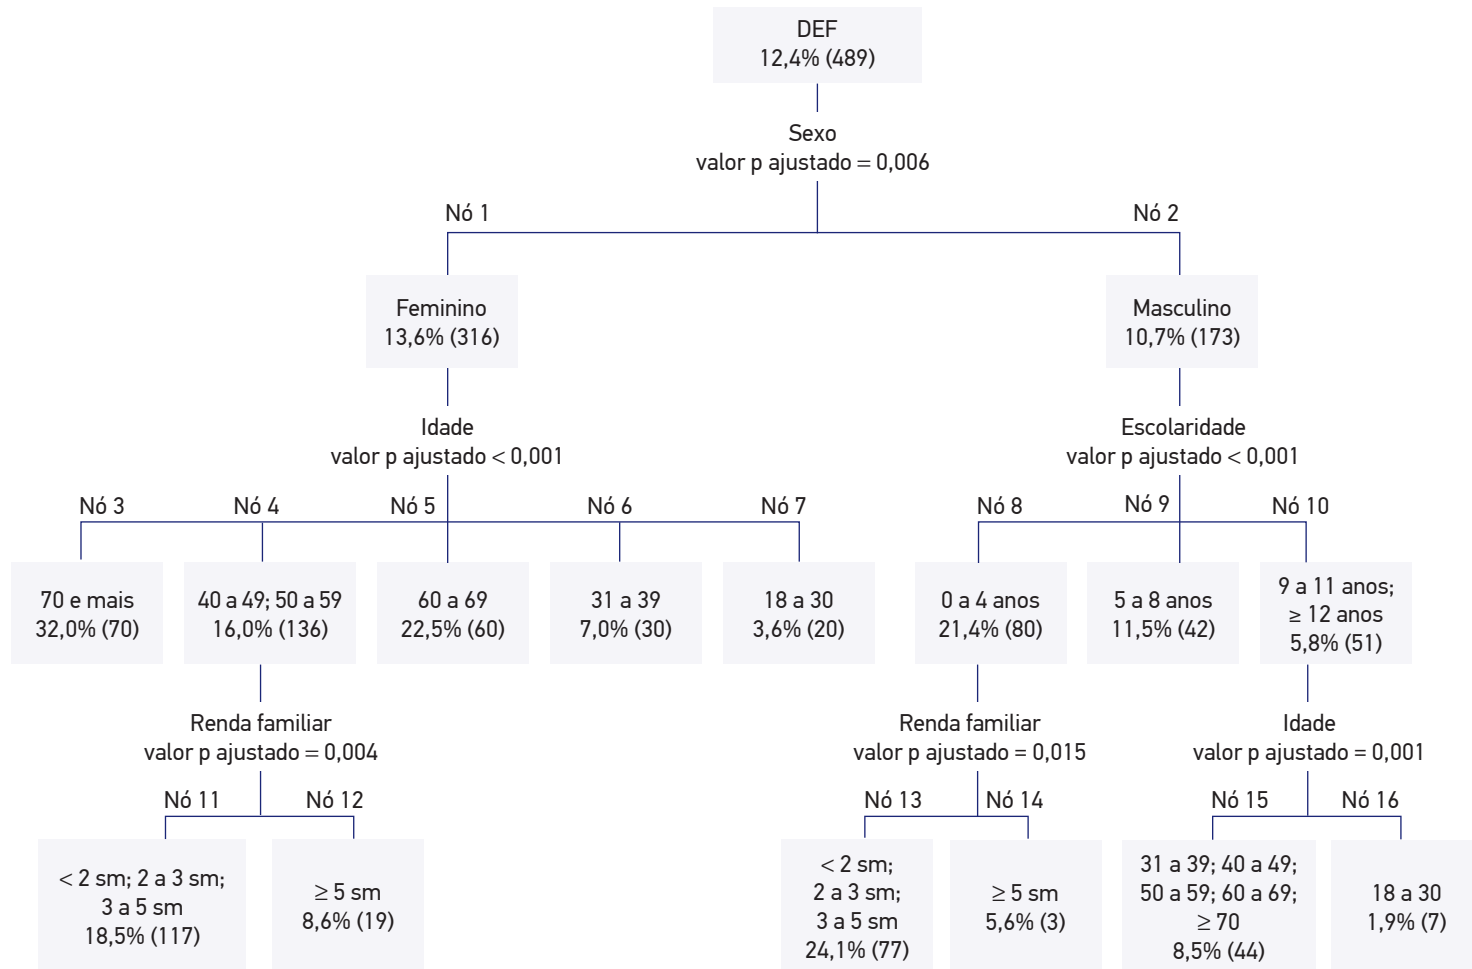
DEF
12,4% (489)

Sexo
valor p ajustado = 0,006

Nó 1

Nó 2

Feminino
13,6% (316)

Masculino
10,7% (173)

Idade
valor p ajustado < 0,001

Escolaridade
valor p ajustado < 0,001

Nó 3

Nó 4

Nó 5

Nó 6

Nó 7

Nó 8

Nó 9

Nó 10

70 e mais
32,0% (70)

40 a 49; 50 a 59
16,0% (136)

60 a 69
22,5% (60)

31 a 39
7,0% (30)

18 a 30
3,6% (20)

0 a 4 anos
21,4% (80)

5 a 8 anos
11,5% (42)

9 a 11 anos; ≥ 12 anos
5,8% (51)

Renda familiar
valor p ajustado = 0,004

Renda familiar
valor p ajustado = 0,015

Idade
valor p ajustado = 0,001

Nó 11

Nó 12

Nó 13

Nó 14

Nó 15

Nó 16

< 2 sm; 2 a 3 sm; 3 a 5 sm
18,5% (117)

≥ 5 sm
8,6% (19)

< 2 sm; 2 a 3 sm; 3 a 5 sm
24,1% (77)

≥ 5 sm
5,6% (3)

31 a 39; 40 a 49; 50 a 59; 60 a 69; ≥ 70
8,5% (44)

18 a 30
1,9% (7)